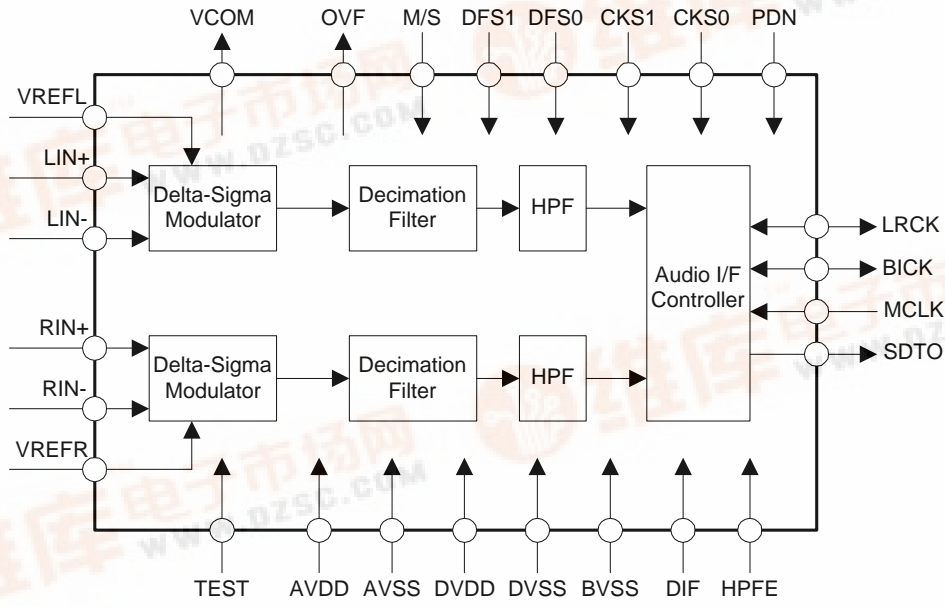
VCOM OVF M/S DFS1 DFS0 CKS1 CKS0 PDN

VREFL

LIN+

LIN-

RIN+

RIN-

VREFR

Delta-Sigma Modulator

Decimation Filter

HPF

Delta-Sigma Modulator

Decimation Filter

HPF

Audio I/F Controller

LRCK

BICK

MCLK

SDTO

TEST AVDD AVSS DVDD DVSS BVSS DIF HPFE

www.dzsc.com